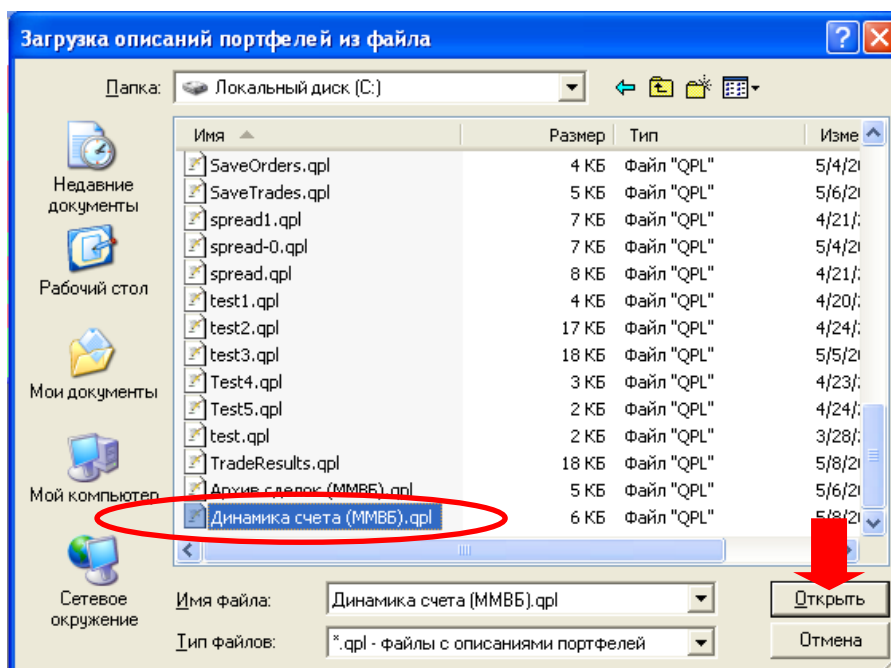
Загрузка описаний портфелей из файла

Папка: Локальный диск (C:)

Недавние документы

Рабочий стол

Мои документы

Мой компьютер

Сетевое окружение

| Имя | Размер | Тип | Изме |
|---|---|---|---|
| SaveOrders.qpl | 4 КБ | Файл "QPL" | 5/4/2 |
| SaveTrades.qpl | 5 КБ | Файл "QPL" | 5/6/2 |
| spread1.qpl | 7 КБ | Файл "QPL" | 4/21/ |
| spread-0.qpl | 7 КБ | Файл "QPL" | 5/4/2 |
| spread.qpl | 8 КБ | Файл "QPL" | 4/21/ |
| test1.qpl | 4 КБ | Файл "QPL" | 4/20/ |
| test2.qpl | 17 КБ | Файл "QPL" | 4/24/ |
| test3.qpl | 18 КБ | Файл "QPL" | 5/5/2 |
| Test4.qpl | 3 КБ | Файл "QPL" | 4/23/ |
| Test5.qpl | 2 КБ | Файл "QPL" | 4/24/ |
| test.qpl | 2 КБ | Файл "QPL" | 3/28/ |
| TradeResults.qpl | 18 КБ | Файл "QPL" | 5/8/2 |
| Архив сделок (ММВБ).qpl | 5 КБ | Файл "QPL" | 5/6/2 |
| Динамика счета (ММВБ).qpl | 6 КБ | Файл "QPL" | 5/8/2 |

Имя файла: Динамика счета (ММВБ).qpl

Тип файлов: *.qpl - файлы с описаниями портфелей

Открыть

Отмена